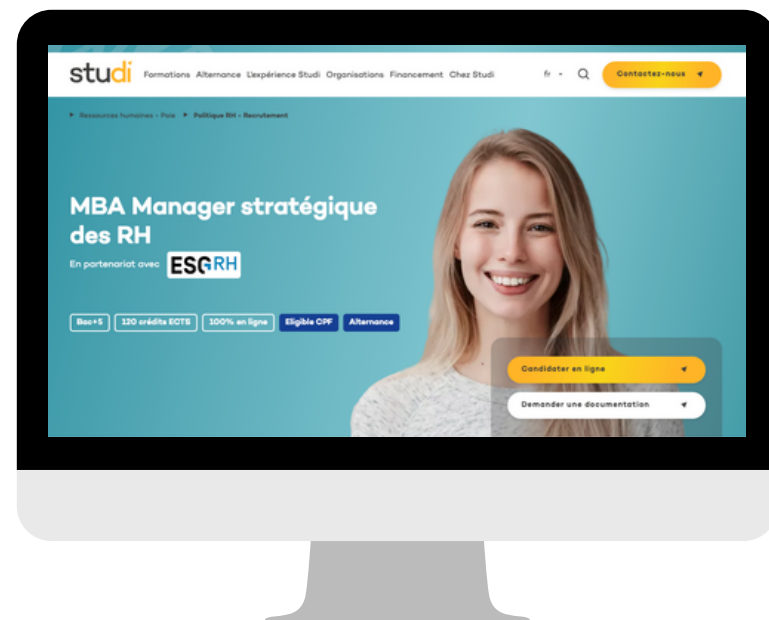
studi Formations Alternance L'expérience Studi Organisations Financement Chez Studi fr Contactez-nous

Ressources humaines - Paie Politique RH - Recrutement

MBA Manager stratégique des RH

En partenariat avec ESGRH

Bac+5 120 crédits ECTS 100% en ligne Eligible CPF Alternance

Candidater en ligne

Demander une documentation